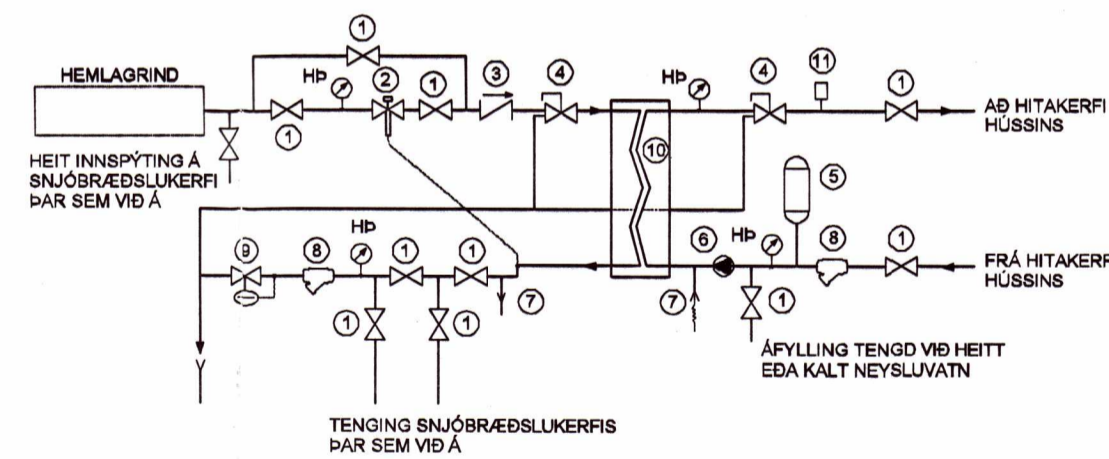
HEMLAGRIND

1

HÞ

2

1

3

4

HÞ

4

11

1

AÐ HITAKERFI HÚSSINS

1

HEIT INNSPÝTING Á SNJÓBRÆÐSLUKERFI ÞAR SEM VIÐ Á

10

5

HÞ

9

8

1

1

6

HÞ

8

1

FRÁ HITAKERF HÚSSINS

7

7

1

1

1

ÁFYLLING TENGD VIÐ HEITT EÐA KALT NEYSLUVATN

TENGING SNJÓBRÆÐSLUKERFIS ÞAR SEM VIÐ Á